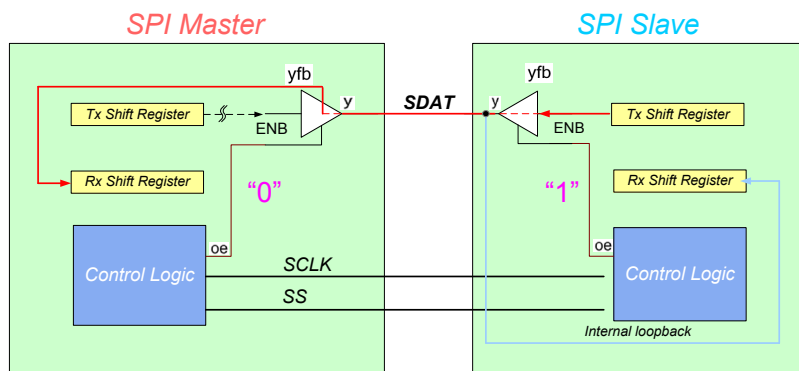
SPI Master

SPI Slave

yfb

y

Tx Shift Register

ENB

Rx Shift Register

"0"

oe

Control Logic

SDAT

SCLK

SS

yfb

y

Tx Shift Register

ENB

Rx Shift Register

"1"

oe

Control Logic

Internal loopback